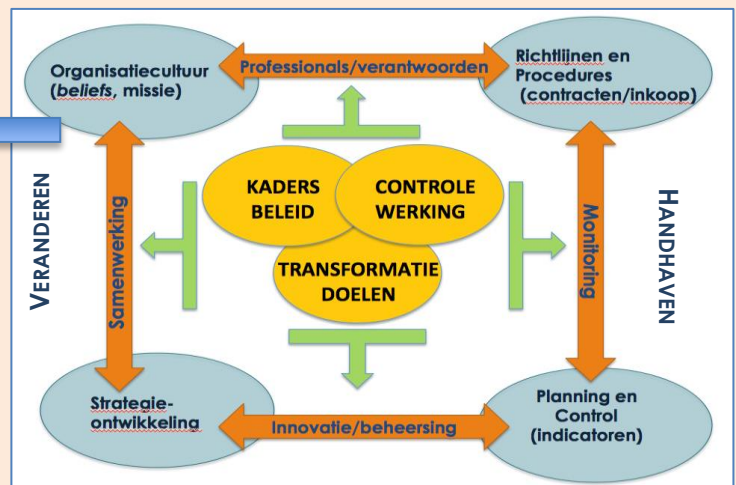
Organisatiecultuur (beliefs, missie)

Professionals/verantwoorden

Richtlijnen en Procedures (contracten/inkoop)

VERANDEREN

Samenwerking

KADERS BELEID

CONTROLE WERKING

TRANSFORMATIE DOELEN

Monitoring

HANDHAVEN

Strategie-ontwikkeling

Innovatie/beheersing

Planning en Control (indicatoren)